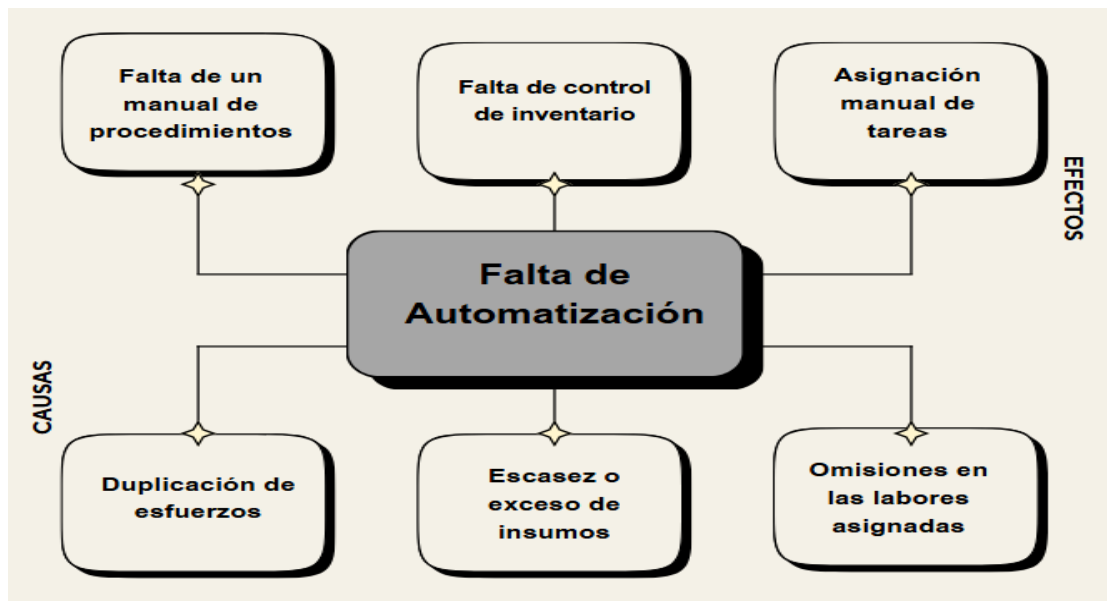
Falta de un manual de procedimientos

Falta de control de inventario

Asignación manual de tareas

EFECTOS

Falta de Automatización

CAUSAS

Duplicación de esfuerzos

Escasez o exceso de insumos

Omisiones en las labores asignadas